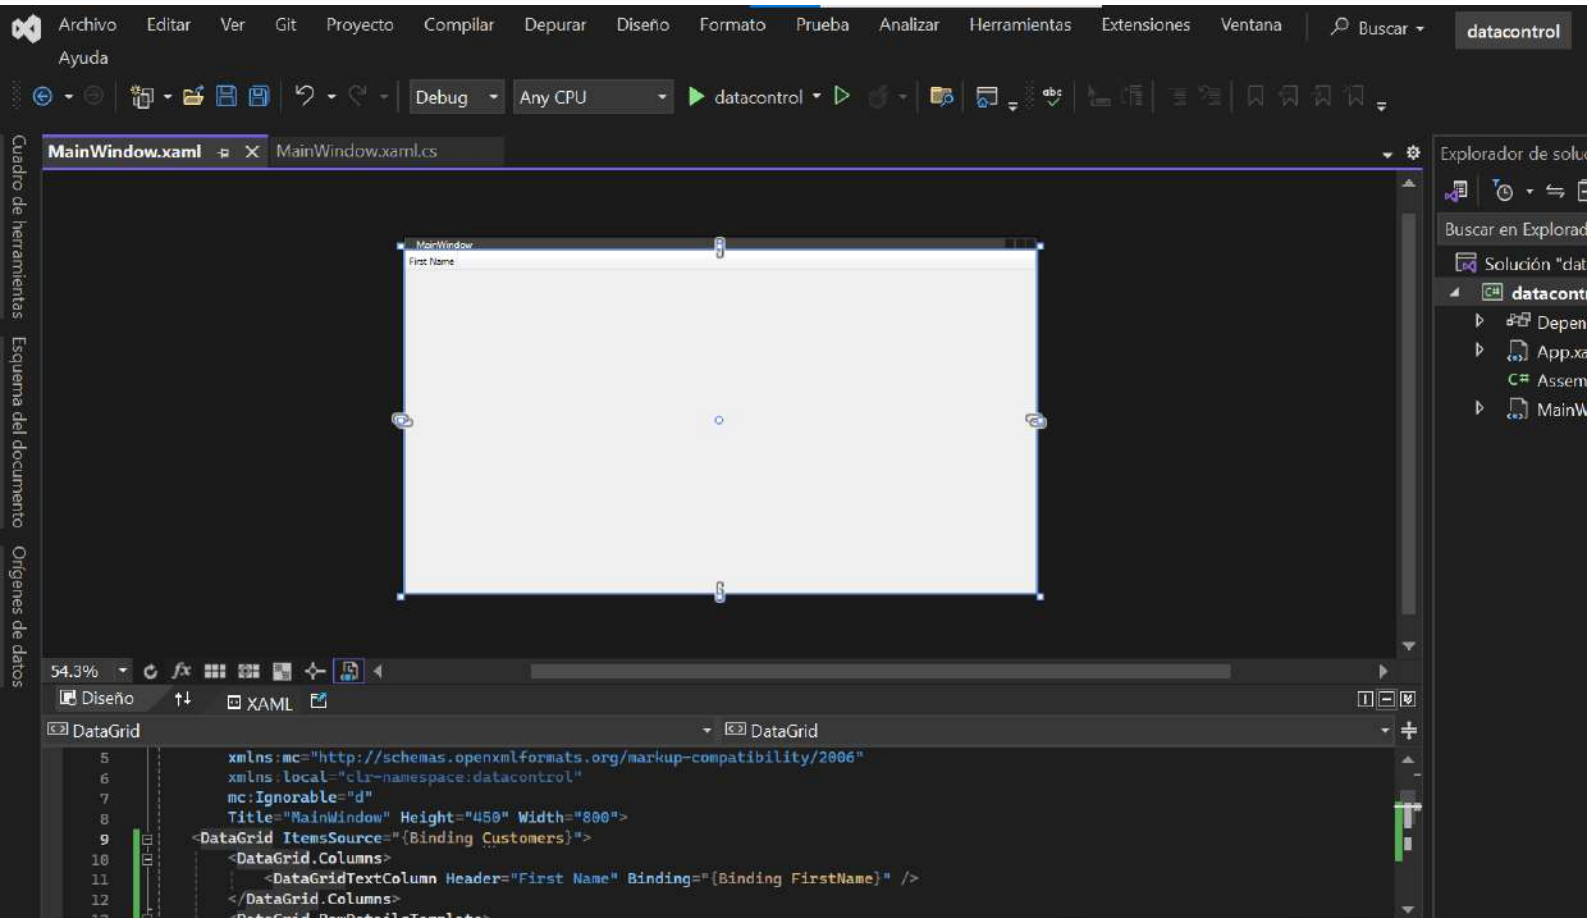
Archivo Editar Ver Git Proyecto Compilar Depurar Diseño Formato Prueba Analizar Herramientas Extensiones Ventana Buscar datacontrol
Ayuda

Debug Any CPU datacontrol

MainWindow.xaml MainWindow.xaml.cs

Explorador de soluc

Buscar en Explorad

Solución "dat
datacont
Depen
App.xa
Assem
MainW

Cuadro de herramientas Esquema del documento Orígenes de datos

MainWindow
First Name

54.3%

Diseño XAML

DataGrid DataGrid

5 xmlns:mc="http://schemas.openxmlformats.org/markup-compatibility/2006"
6 xmlns:local="clr-namespace:datacontrol"
7 mc:Ignorable="d"
8 Title="MainWindow" Height="450" Width="800">
9 <DataGrid ItemsSource="{Binding Customers}">
10 <DataGrid.Columns>
11 <DataGridTextColumn Header="First Name" Binding="{Binding FirstName}" />
12 </DataGrid.Columns>
13 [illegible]